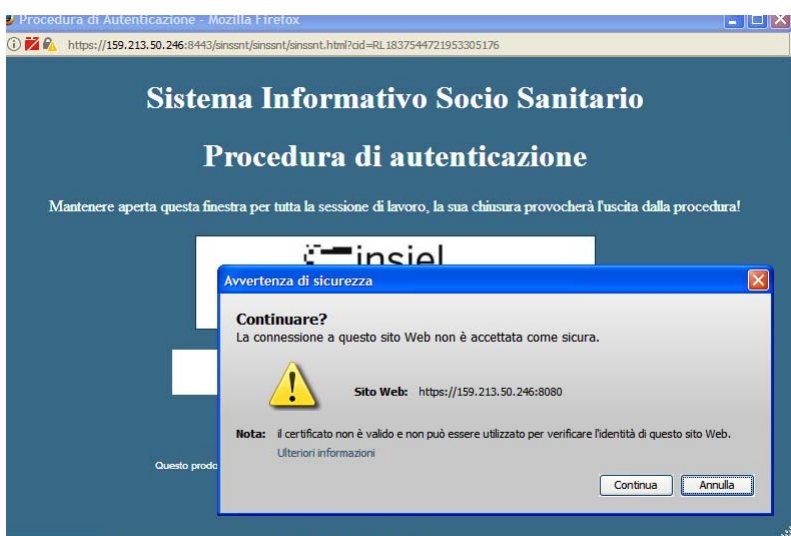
Procedura di Autenticazione - Mozilla Firefox

https://159.213.50.246:8443/sinssnt/sinssnt/sinssnt.html?cid=RL1837544721953305176

Sistema Informativo Socio Sanitario

Procedura di autenticazione

Mantenere aperta questa finestra per tutta la sessione di lavoro, la sua chiusura provocherà l'uscita dalla procedura!

insiel

Questo prodo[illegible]

Avvertenza di sicurezza

Continuare?
La connessione a questo sito Web non è accettata come sicura.

Sito Web: https://159.213.50.246:8080

Nota: il certificato non è valido e non può essere utilizzato per verificare l'identità di questo sito Web.
Ulteriori informazioni

Continua Annulla